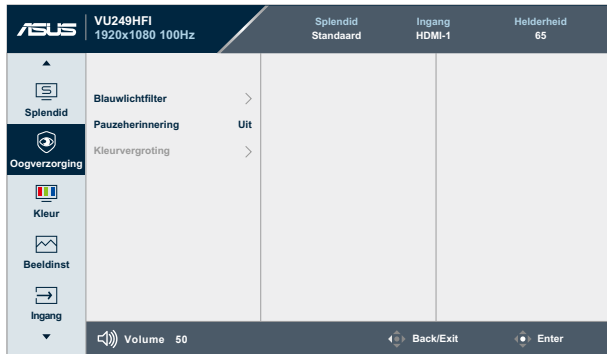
ASUS VU249HFI 1920x1080 100Hz

Splendid Standaard | Ingang HDMI-1 | Helderheid 65

Splendid
Oogverzorging
Kleur
Beeldinst
Ingang

Blauwlichtfilter
Pauzeherinnering Uit
Kleurvergroting

Volume 50
Back/Exit
Enter